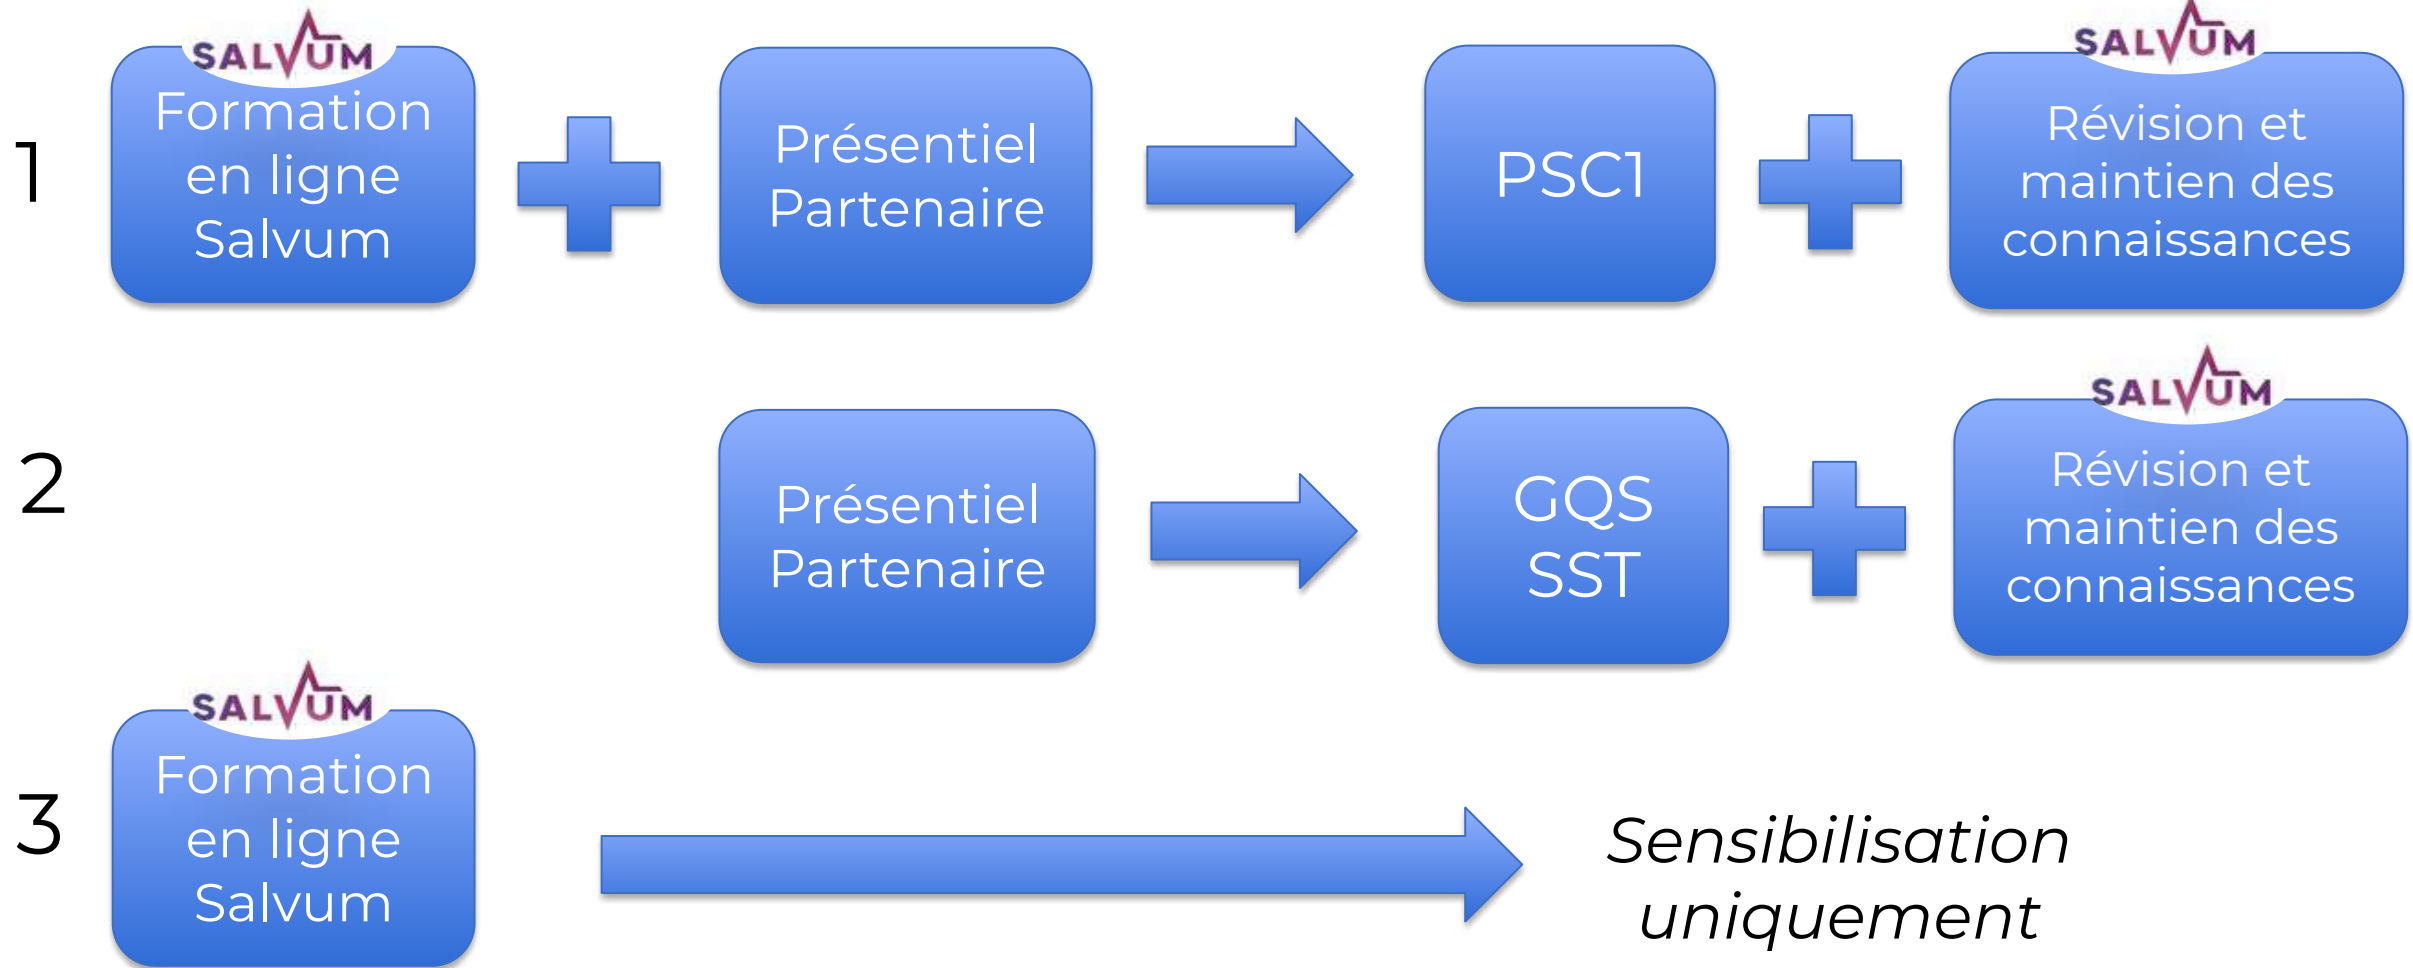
1

SALVUM
Formation en ligne Salvum

Présentiel Partenaire

PSC1

SALVUM
Révision et maintien des connaissances

2

Présentiel Partenaire

GQS SST

SALVUM
Révision et maintien des connaissances

3

SALVUM
Formation en ligne Salvum

*Sensibilisation uniquement*